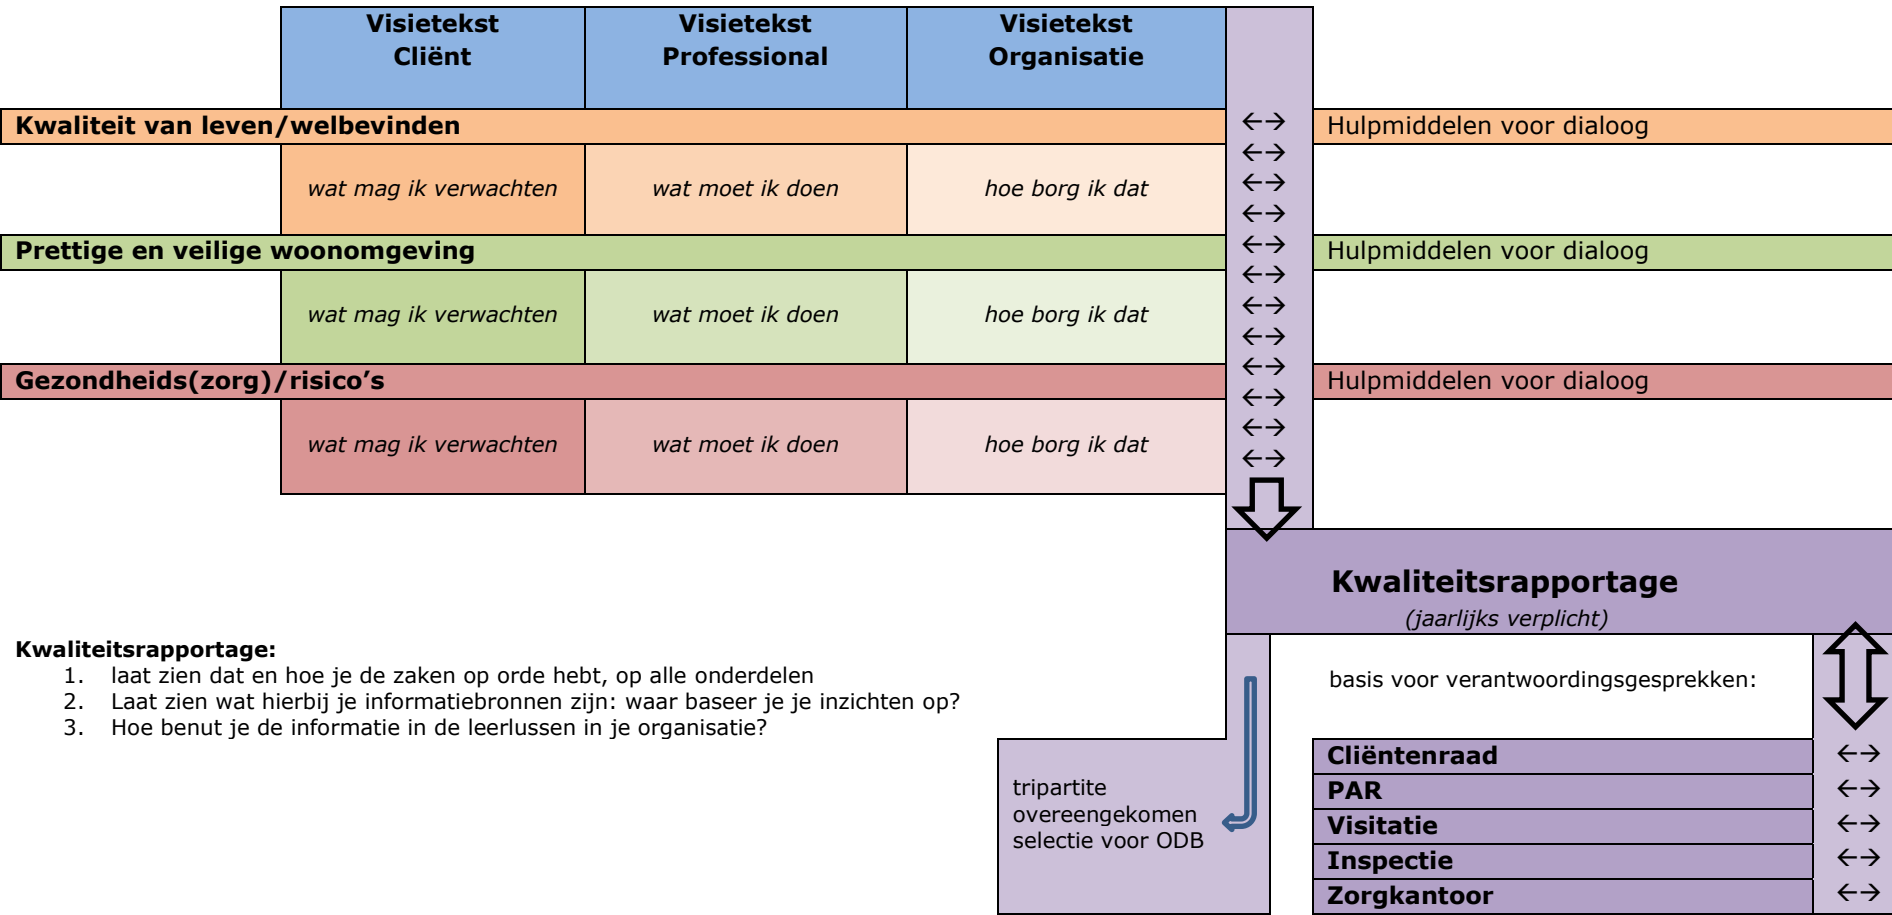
| Visietekst Cliënt | Visietekst Professional | Visietekst Organisatie |
|---|---|---|

Kwaliteit van leven/welbevinden

Hulpmiddelen voor dialoog

| wat mag ik verwachten | wat moet ik doen | hoe borg ik dat |
|---|---|---|

Prettige en veilige woonomgeving

Hulpmiddelen voor dialoog

| wat mag ik verwachten | wat moet ik doen | hoe borg ik dat |
|---|---|---|

Gezondheids(zorg)/risico's

Hulpmiddelen voor dialoog

| wat mag ik verwachten | wat moet ik doen | hoe borg ik dat |
|---|---|---|

←→
←→
←→
←→
←→
←→
←→
←→
←→
←→
←→
←→

Kwaliteitsrapportage
(jaarlijks verplicht)

Kwaliteitsrapportage:
1. laat zien dat en hoe je de zaken op orde hebt, op alle onderdelen
2. Laat zien wat hierbij je informatiebronnen zijn: waar baseer je je inzichten op?
3. Hoe benut je de informatie in de leerlussen in je organisatie?

tripartite overeengekomen selectie voor ODB

basis voor verantwoordingsgesprekken:

Cliëntenraad ←→
PAR ←→
Visitatie ←→
Inspectie ←→
Zorgkantoor ←→